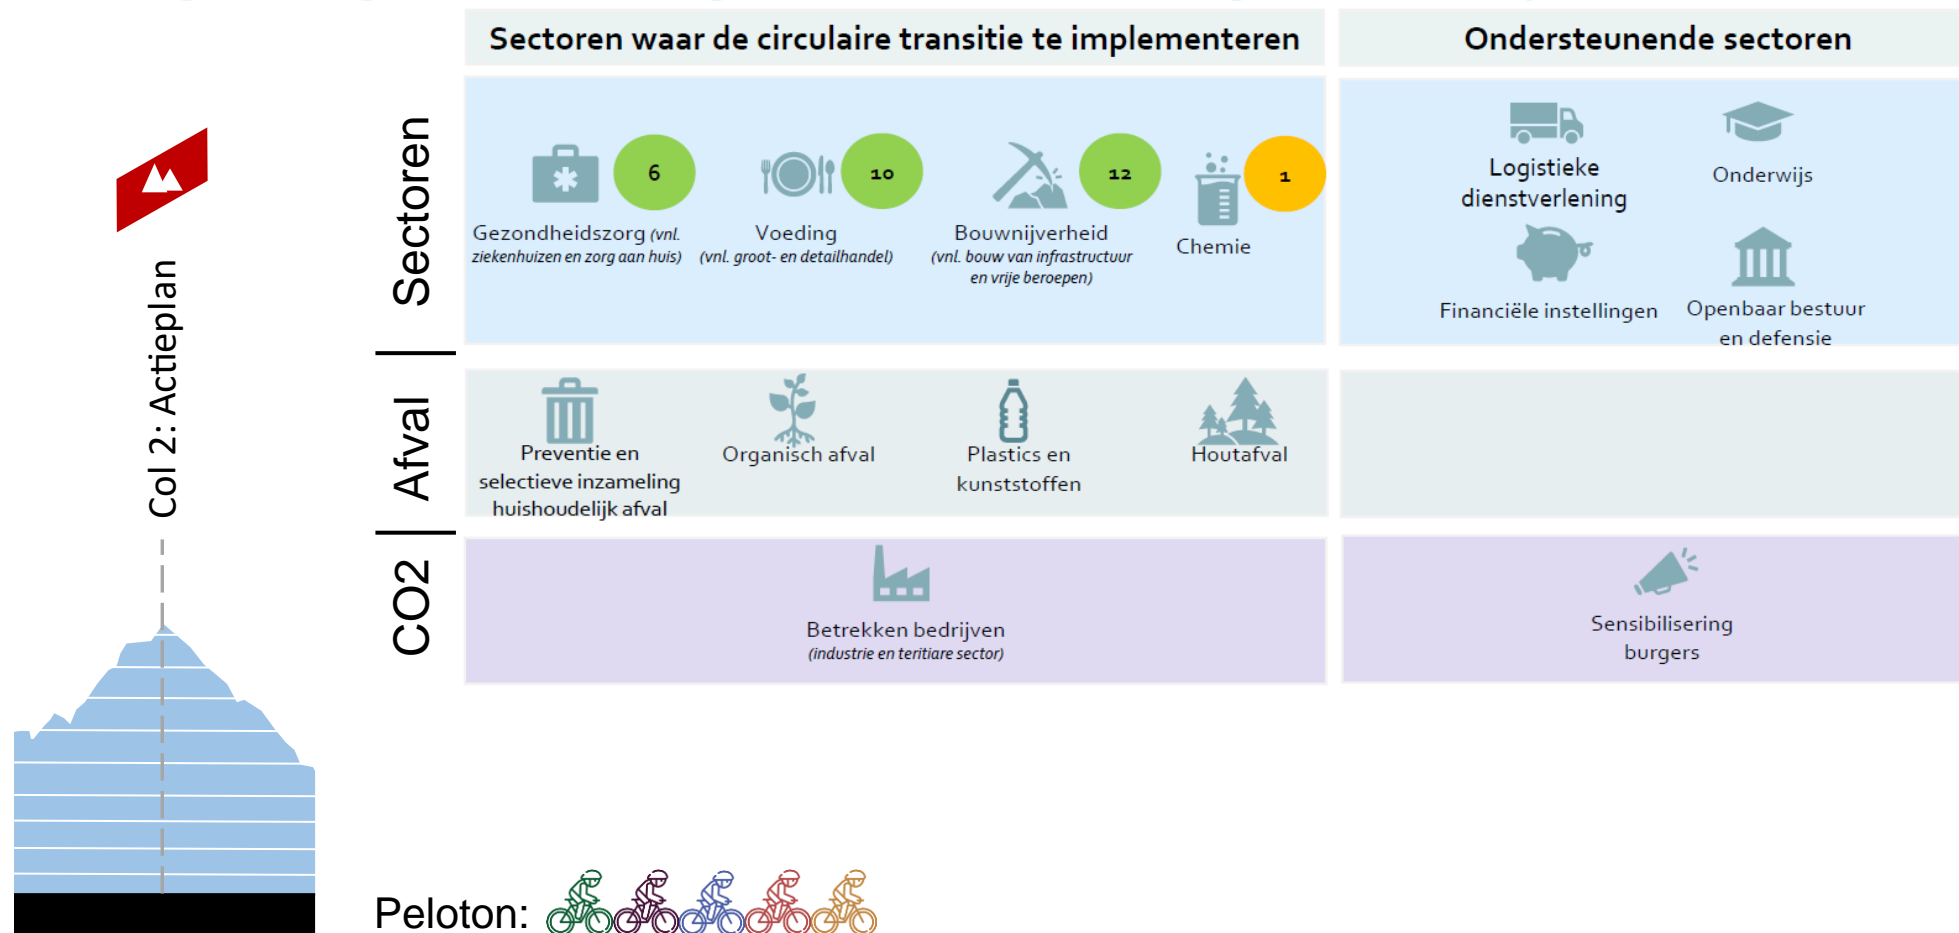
Col 2: Actieplan

Sectoren waar de circulaire transitie te implementeren

Ondersteunende sectoren

Sectoren

6
Gezondheidszorg (vnl. ziekenhuizen en zorg aan huis)

10
Voeding (vnl. groot- en detailhandel)

12
Bouwnijverheid (vnl. bouw van infrastructuur en vrije beroepen)

1
Chemie

Logistieke dienstverlening

Onderwijs

Financiële instellingen

Openbaar bestuur en defensie

Afval

Preventie en selectieve inzameling huishoudelijk afval

Organisch afval

Plastics en kunststoffen

Houtafval

CO2

Betrekken bedrijven (industrie en teritiare sector)

Sensibilisering burgers

Peloton: